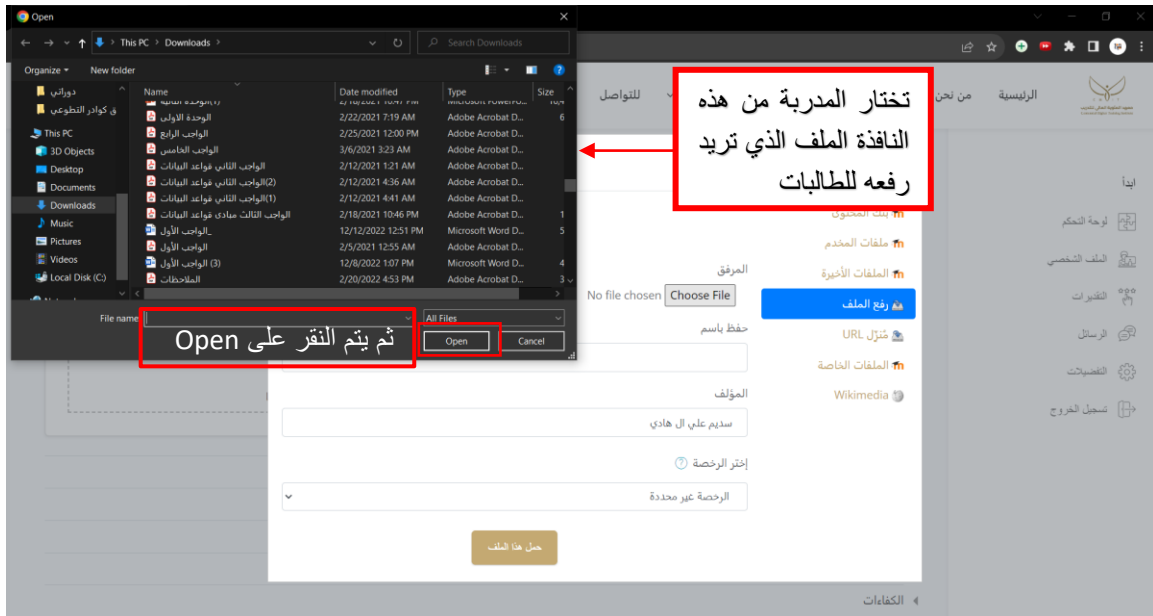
Open
This PC > Downloads
Search Downloads
Organize ▾ New folder
دوراتي
ق كوادر التطوعي
This PC
3D Objects
Desktop
Documents
Downloads
Music
Pictures
Videos
Local Disk (C:)

| Name | Date modified | Type | Size |
|---|---|---|---|
| الوحدة الثانية(1) | 2/16/2021 10:47 PM | Microsoft PowerPo... | 10,4 |
| الوحدة الاولى | 2/22/2021 7:19 AM | Adobe Acrobat D... | 6 |
| الواجب الرابع | 2/25/2021 12:00 PM | Adobe Acrobat D... | |
| الواجب الخامس | 3/6/2021 3:23 AM | Adobe Acrobat D... | |
| الواجب الثاني قواعد البيانات | 2/12/2021 1:21 AM | Adobe Acrobat D... | |
| الواجب الثاني قواعد البيانات(2) | 2/12/2021 4:36 AM | Adobe Acrobat D... | |
| الواجب الثاني قواعد البيانات(1) | 2/12/2021 4:41 AM | Adobe Acrobat D... | |
| الواجب الثالث مبادئ قواعد البيانات | 2/18/2021 10:46 PM | Adobe Acrobat D... | 1 |
| الواجب الأول_ | 12/12/2022 12:51 PM | Microsoft Word D... | 5 |
| الواجب الأول | 2/5/2021 12:55 AM | Adobe Acrobat D... | |
| الواجب الأول (3) | 12/8/2022 1:07 PM | Microsoft Word D... | 4 |
| الملاحظات | 2/20/2022 4:53 PM | Adobe Acrobat D... | 3 |

File name:
All Files
Open
Cancel
ثم يتم النقر على Open

تختار المدربة من هذه النافذة الملف الذي تريد رفعه للطالبات

الرئيسية
من نحن
للتواصل
ابدأ
لوحة التحكم
الملف الشخصي
التقديرات
الرسائل
التفضيلات
تسجيل الخروج
بنك المحتوى
ملفات المخدم
الملفات الأخيرة
رفع الملف
منزّل URL
الملفات الخاصة
Wikimedia
المرفق
No file chosen
Choose File
حفظ باسم
المؤلف
سديم علي ال هادي
إختر الرخصة
الرخصة غير محددة
حمل هذا الملف
الكفاءات